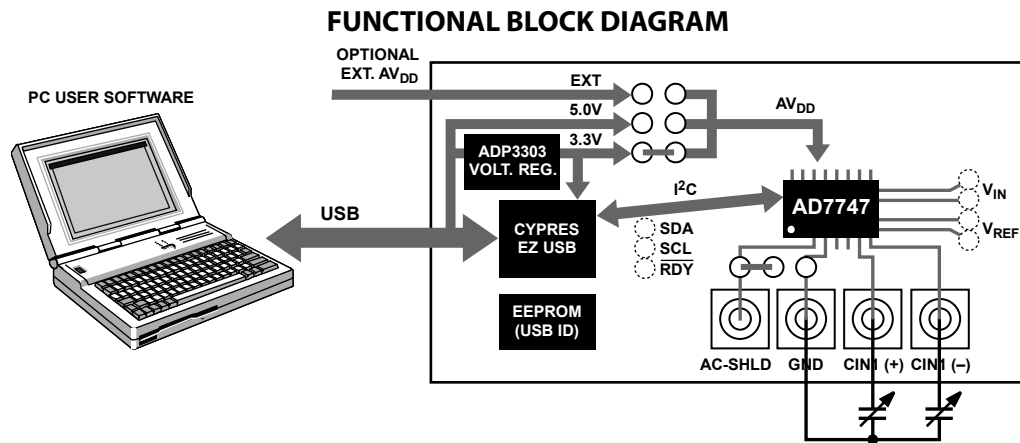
FUNCTIONAL BLOCK DIAGRAM

OPTIONAL EXT. $AV_{DD}$

PC USER SOFTWARE

EXT

5.0V

3.3V

$AV_{DD}$

ADP3303 VOLT. REG.

USB

$I^2C$

CYPRES EZ USB

AD7747

$V_{IN}$

$V_{REF}$

SDA

SCL

$\overline{RDY}$

EEPROM (USB ID)

AC-SHLD

GND

CIN1 (+)

CIN1 (–)